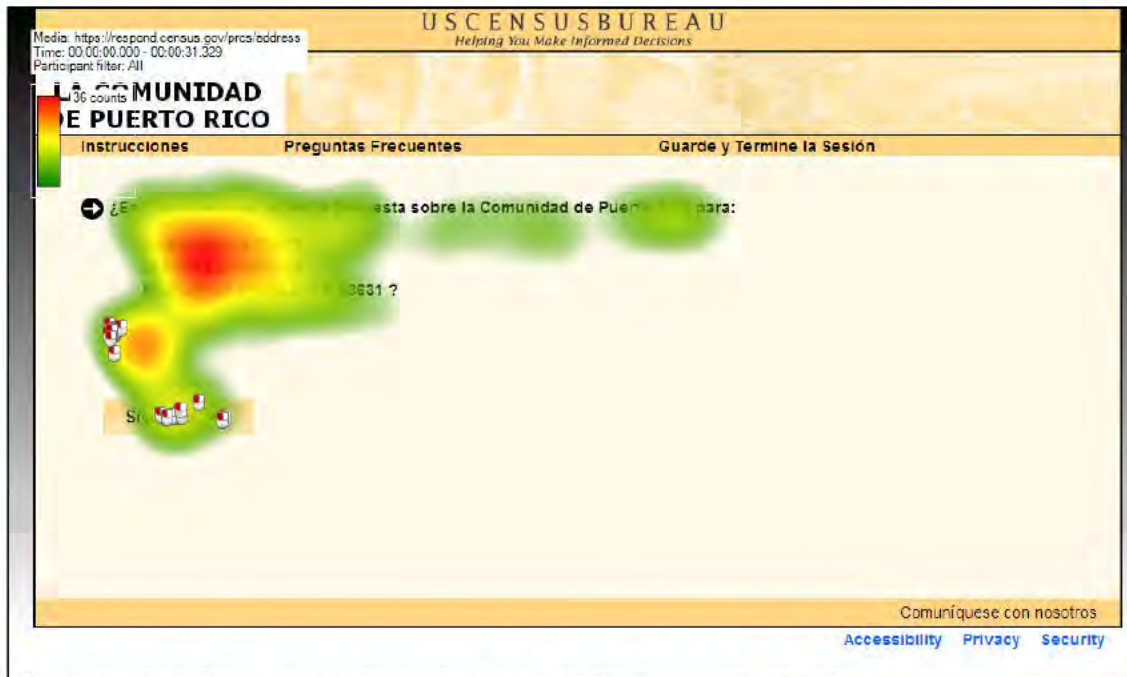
Media: https://respond.census.gov/prcs/address
Time: 00:00:00.000 - 00:00:31.329
Participant filter: All

36 counts

USCENSUSBUREAU
Helping You Make Informed Decisions

LA COMUNIDAD
DE PUERTO RICO

Instrucciones
Preguntas Frecuentes
Guarde y Termine la Sesión

¿E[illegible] esta sobre la Comunidad de Puer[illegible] para:

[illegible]3631 ?

S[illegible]

Comuníquese con nosotros

Accessibility Privacy Security